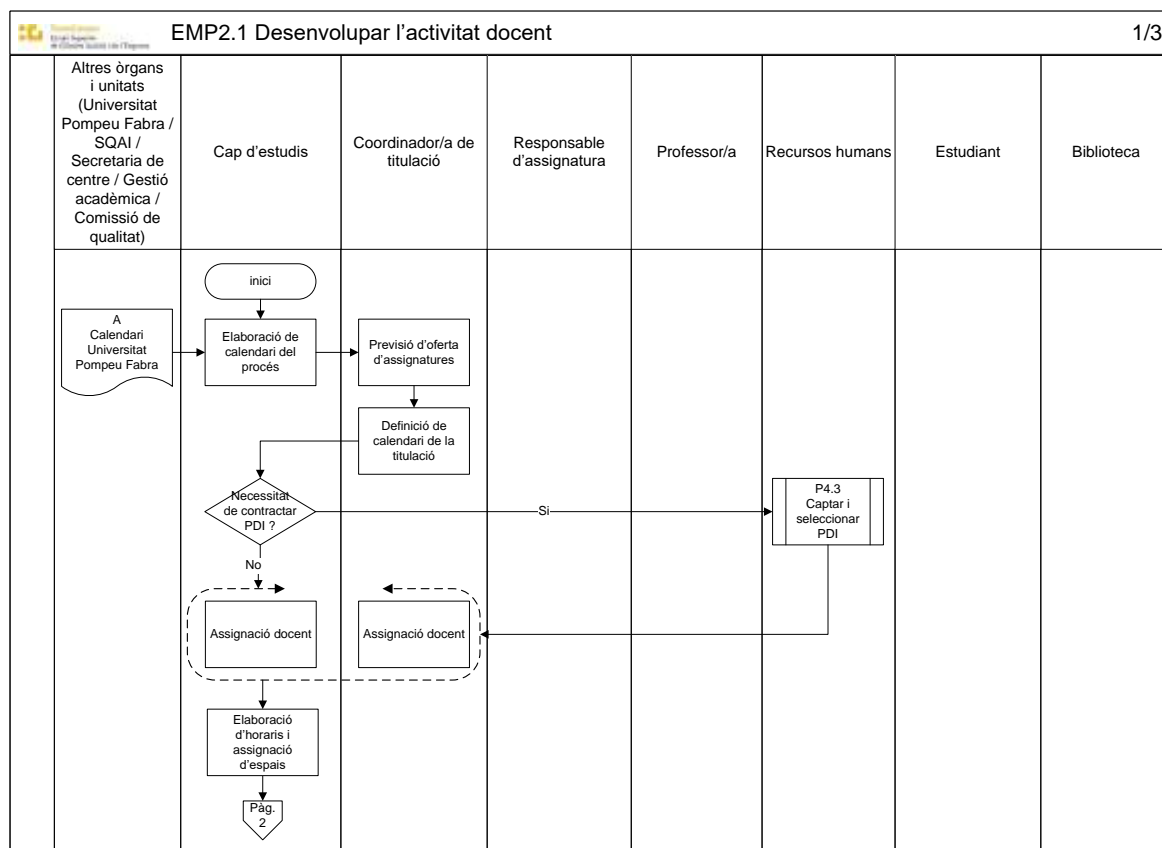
EMP2.1 Desenvolupar l'activitat docent

1/3

| Altres òrgans i unitats (Universitat Pompeu Fabra / SQAI / Secretaria de centre / Gestió acadèmica / Comissió de qualitat) | Cap d'estudis | Coordinador/a de titulació | Responsable d'assignatura | Professor/a | Recursos humans | Estudiant | Biblioteca |
|---|---|---|---|---|---|---|---|

inici

A
Calendari Universitat Pompeu Fabra

Elaboració de calendari del procés

Previsió d'oferta d'assignatures

Definició de calendari de la titulació

Necessitat de contractar PDI ?

Si

P4.3
Captar i seleccionar PDI

No

Assignació docent

Assignació docent

Elaboració d'horaris i assignació d'espais

Pàg. 2